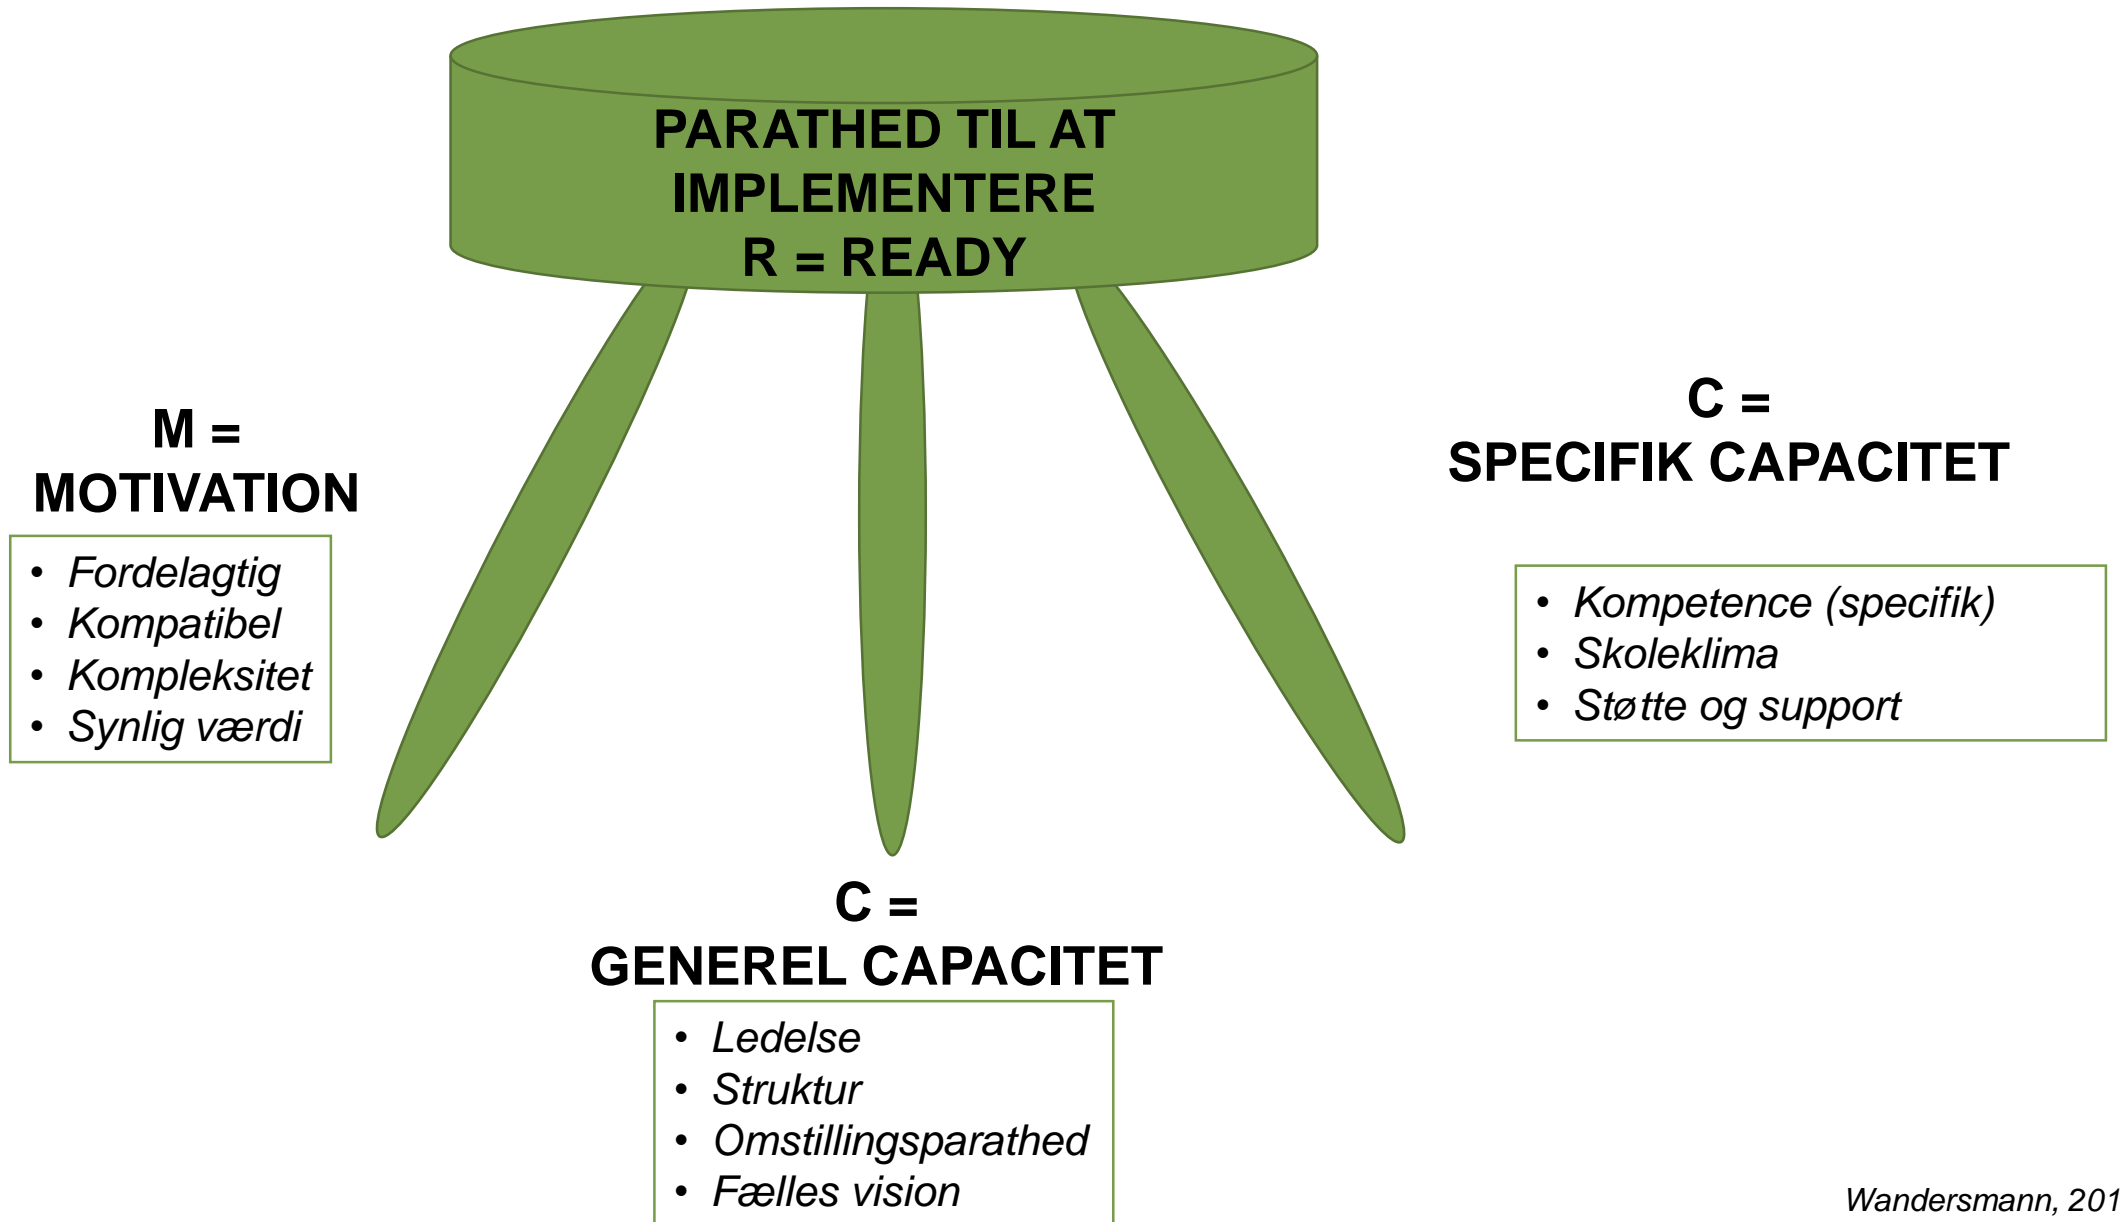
PARATHED TIL AT IMPLEMENTERE
R = READY

M =
MOTIVATION

- Fordelagtig
- Kompatibel
- Kompleksitet
- Synlig værdi

C =
SPECIFIK CAPACITET

- Kompetence (specifik)
- Skoleklima
- Støtte og support

C =
GENEREL CAPACITET

- Ledelse
- Struktur
- Omstillingsparathed
- Fælles vision

Wandersmann, 201